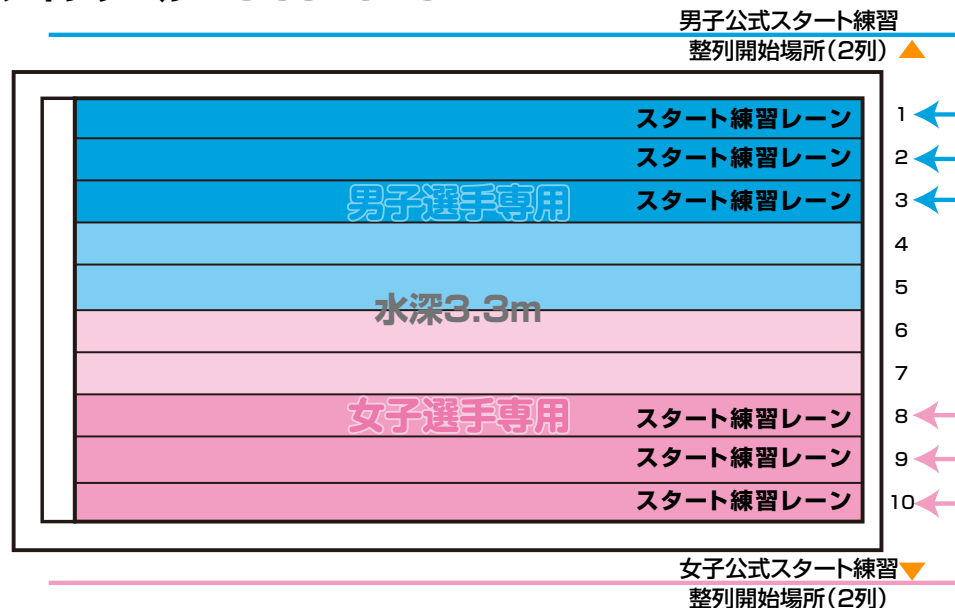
男子公式スタート練習
整列開始場所(2列)

スタート練習レーン 1
スタート練習レーン 2
男子選手専用
スタート練習レーン 3
4
5
水深3.3m
6
7
女子選手専用
スタート練習レーン 8
スタート練習レーン 9
スタート練習レーン 10

女子公式スタート練習
整列開始場所(2列)